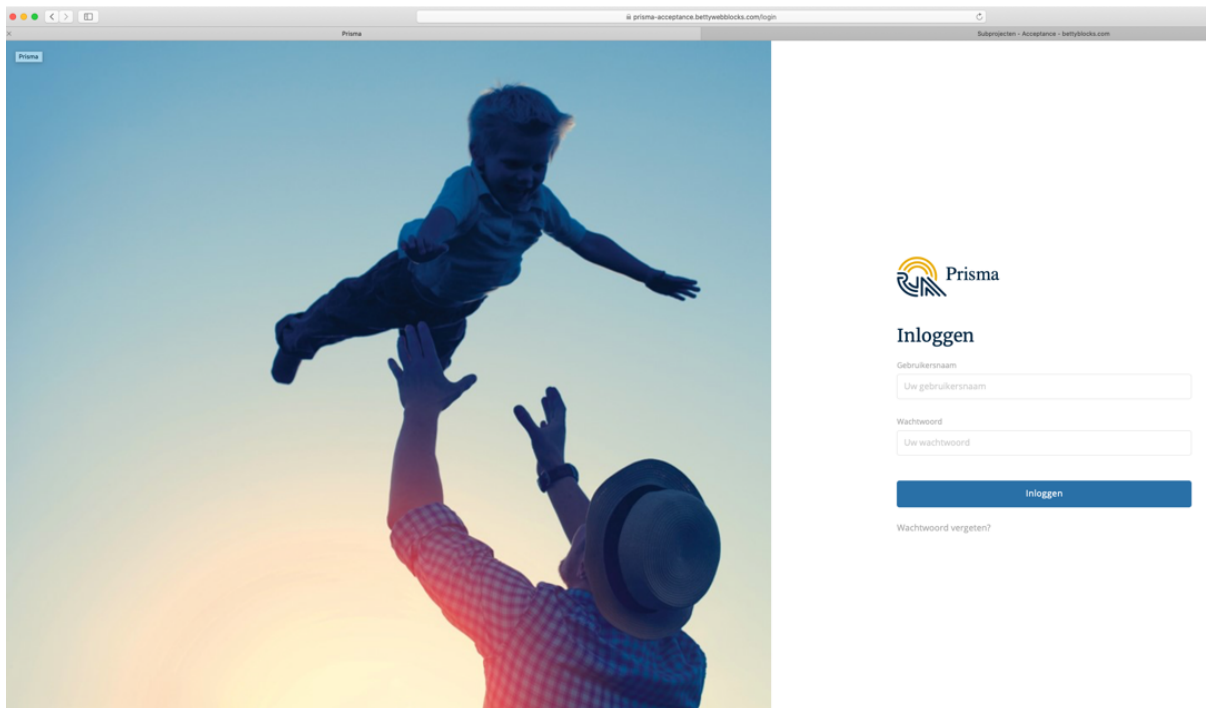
prisma-acceptance.bettywebblocks.com/login

Prisma

Subprojecten - Acceptance - bettyblocks.com

Prisma

Prisma

Inloggen

Gebruikersnaam

Uw gebruikersnaam

Wachtwoord

Uw wachtwoord

Inloggen

Wachtwoord vergeten?